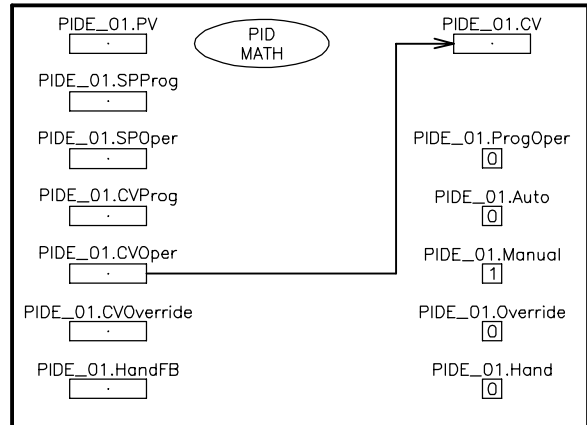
PIDE_01.PV
·

PID
MATH

PIDE_01.CV
·

PIDE_01.SPProg
·

PIDE_01.SPOper
·

PIDE_01.ProgOper
0

PIDE_01.CVProg
·

PIDE_01.Auto
0

PIDE_01.CVOper
·

PIDE_01.Manual
1

PIDE_01.CVOverride
·

PIDE_01.Override
0

PIDE_01.HandFB
·

PIDE_01.Hand
0